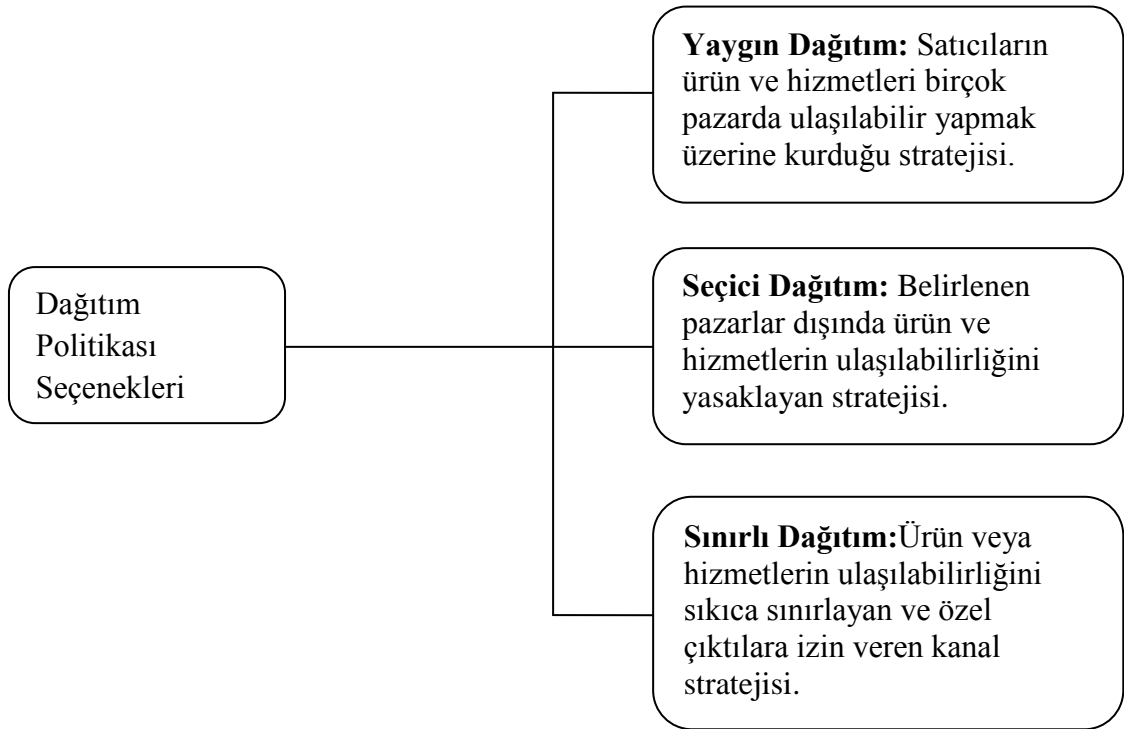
Dağıtım Politikası Seçenekleri

**Yaygın Dağıtım:** Satıcıların ürün ve hizmetleri birçok pazarda ulaşılabilir yapmak üzerine kurduğu stratejisi.

**Seçici Dağıtım:** Belirlenen pazarlar dışında ürün ve hizmetlerin ulaşılabilirliğini yasaklayan stratejisi.

**Sınırlı Dağıtım:**Ürün veya hizmetlerin ulaşılabilirliğini sıkıca sınırlayan ve özel çıktılara izin veren kanal stratejisi.